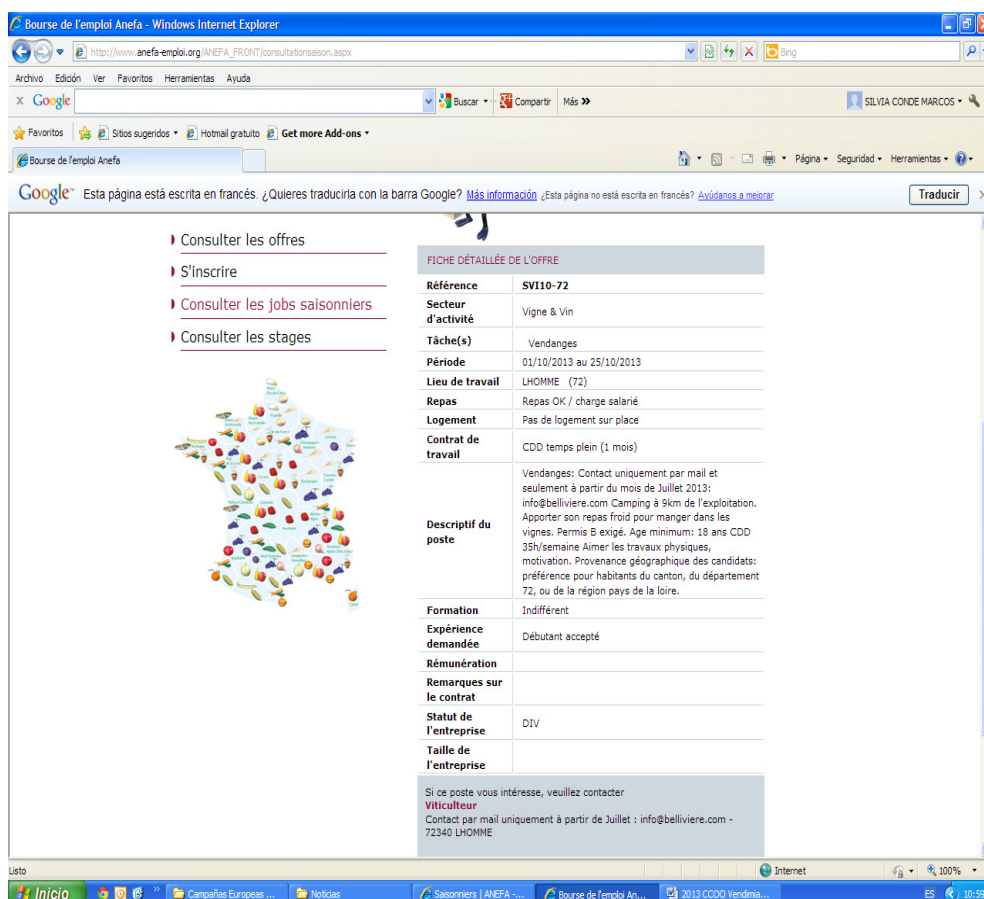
Bourse de l'emploi Anefa - Windows Internet Explorer

http://www.anefa-emploi.org/ANEFA_FRONT/consultationsaison.aspx

Bing

Archivo Edición Ver Favoritos Herramientas Ayuda

Google

Buscar • Compartir Más »

SILVIA CONDE MARCOS •

Favoritos Sitios sugeridos • Hotmail gratuito Get more Add-ons •

Bourse de l'emploi Anefa

Página • Seguridad • Herramientas •

Google™ Esta página está escrita en francés. ¿Quieres traducirla con la barra Google? Más información ¿Esta página no está escrita en francés? Ayúdanos a mejorar

Traducir

Consulter les offres

S'inscrire

Consulter les jobs saisonniers

Consulter les stages

FICHE DÉTAILLÉE DE L'OFFRE

| Référence | SVI10-72 |
|---|---|
| Secteur d'activité | Vigne & Vin |
| Tâche(s) | Vendanges |
| Période | 01/10/2013 au 25/10/2013 |
| Lieu de travail | LHOMME (72) |
| Repas | Repas OK / charge salarié |
| Logement | Pas de logement sur place |
| Contrat de travail | CDD temps plein (1 mois) |
| Descriptif du poste | Vendanges: Contact uniquement par mail et seulement à partir du mois de Juillet 2013: info@belliviere.com Camping à 9km de l'exploitation. Apporter son repas froid pour manger dans les vignes. Permis B exigé. Age minimum: 18 ans CDD 35h/semaine Aimer les travaux physiques, motivation. Provenance géographique des candidats: préférence pour habitants du canton, du département 72, ou de la région pays de la loire. |
| Formation | Indifférent |
| Expérience demandée | Débutant accepté |
| Rémunération | |
| Remarques sur le contrat | |
| Statut de l'entreprise | DIV |
| Taille de l'entreprise | |

Si ce poste vous intéresse, veuillez contacter
Viticulteur
Contact par mail uniquement à partir de Juillet : info@belliviere.com - 72340 LHOMME

Listo

Internet

100%

Inicio

Campañas Europeas ...

Noticias

Saisonniers | ANEFA -...

Bourse de l'emploi An...

2013 CCOO Vendimia...

ES

10:59